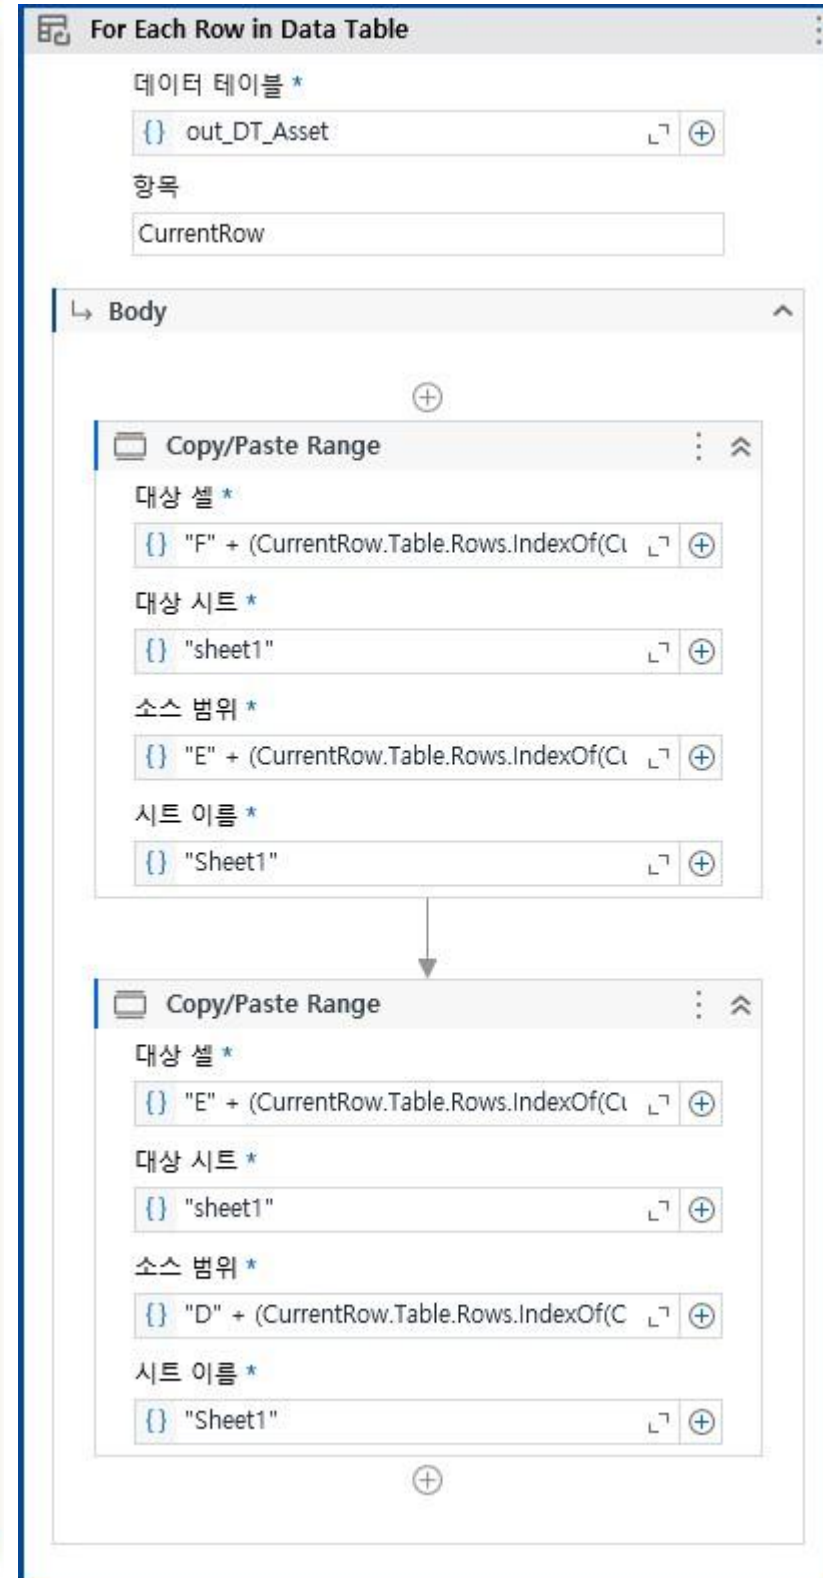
For Each Row in Data Table

데이터 테이블 *

{} out_DT_Asset

항목

CurrentRow

Body

Copy/Paste Range

대상 셀 *

{} "F" + (CurrentRow.Table.Rows.IndexOf(Cu

대상 시트 *

{} "sheet1"

소스 범위 *

{} "E" + (CurrentRow.Table.Rows.IndexOf(Cu

시트 이름 *

{} "Sheet1"

Copy/Paste Range

대상 셀 *

{} "E" + (CurrentRow.Table.Rows.IndexOf(Cu

대상 시트 *

{} "sheet1"

소스 범위 *

{} "D" + (CurrentRow.Table.Rows.IndexOf(C

시트 이름 *

{} "Sheet1"